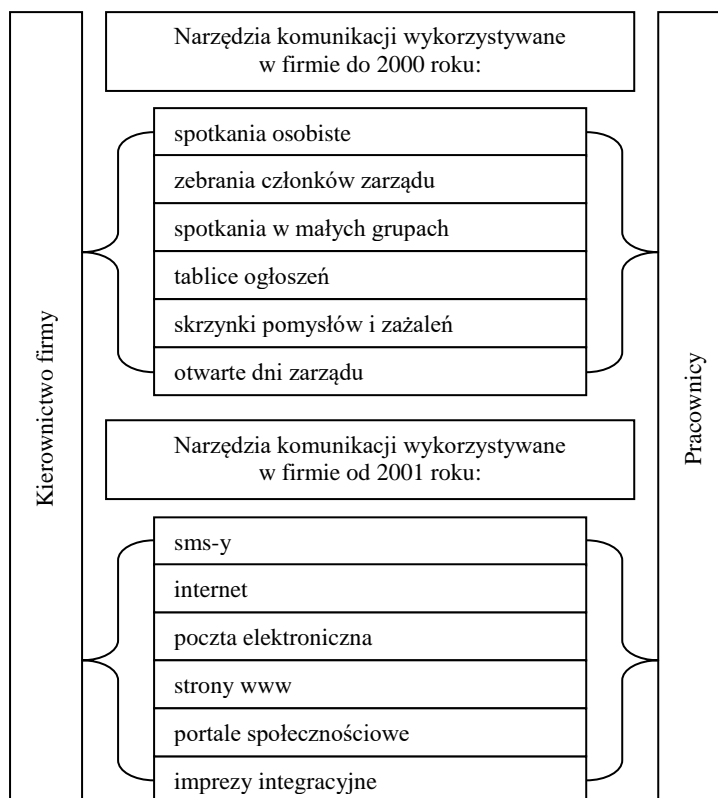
Kierownictwo firmy

Narzędzia komunikacji wykorzystywane w firmie do 2000 roku:

spotkania osobiste

zebrania członków zarządu

spotkania w małych grupach

tablice ogłoszeń

skrzynki pomysłów i zażaleń

otwarte dni zarządu

Narzędzia komunikacji wykorzystywane w firmie od 2001 roku:

sms-y

internet

poczta elektroniczna

strony www

portale społecznościowe

imprezy integracyjne

Pracownicy